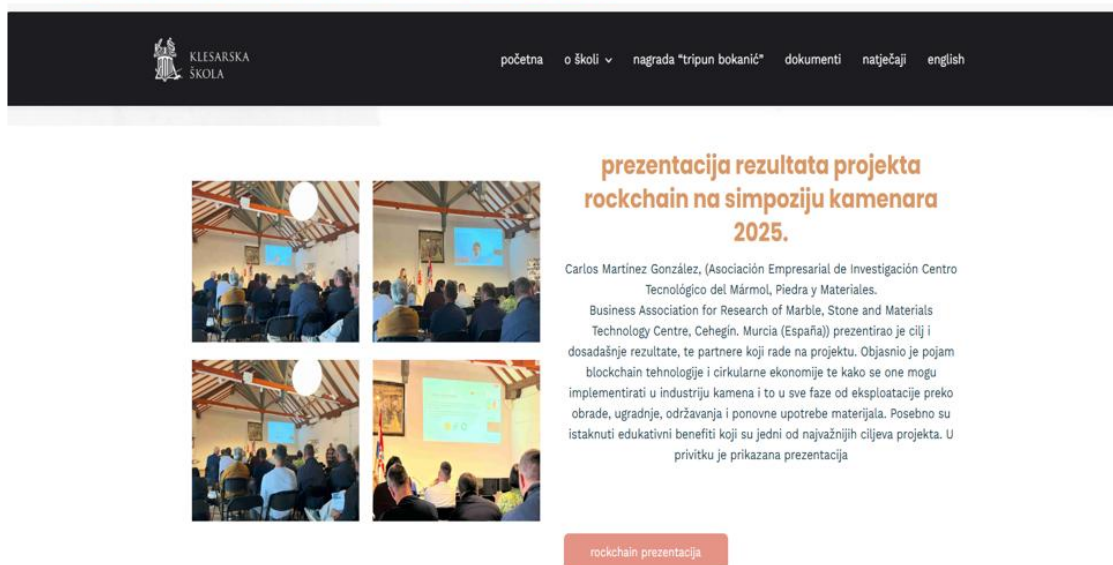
KLESARSKA ŠKOLA

početna o školi nagrada "tripun bokanić" dokumenti natječaji english

prezentacija rezultata projekta rockchain na simpoziju kamenara 2025.

Carlos Martínez González, (Asociación Empresarial de Investigación Centro Tecnológico del Mármol, Piedra y Materiales.
Business Association for Research of Marble, Stone and Materials Technology Centre, Cehegín. Murcia (España)) prezentirao je cilj i dosadašnje rezultate, te partnere koji rade na projektu. Objasnio je pojam blockchain tehnologije i cirkularne ekonomije te kako se one mogu implementirati u industriju kamena i to u sve faze od eksploatacije preko obrade, ugradnje, održavanja i ponovne upotrebe materijala. Posebno su istaknuti edukativni benefiti koji su jedni od najvažnijih ciljeva projekta. U privitku je prikazana prezentacija

rockchain prezentacija